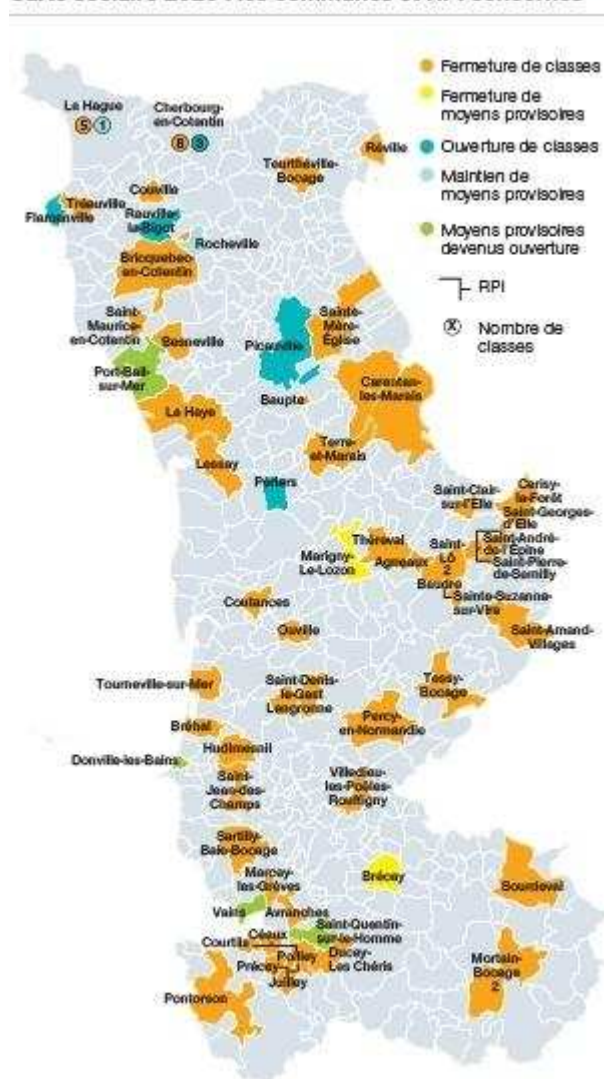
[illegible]

Fermeture de classes
Fermeture de moyens provisoires
Ouverture de classes
Maintien de moyens provisoires
Moyens provisoires devenus ouverture
RPI
Ⓧ Nombre de classes

La Hague
5 1
Cherbourg-en-Cotentin
8 3
Réville
Tourlaville-Bocage
Couville
Tréauville
Flamanville
Rauville-la-Bigot
Rocheville
Bricquebec-en-Cotentin
Saint-Maurice-en-Cotentin
Besneville
Port-Bail-sur-Mer
Picauville
Sainte-Mère-Église
Baupte
Carentan-les-Marais
La Haye
Lessay
Terre-et-Marais
Périers
Saint-Clair-sur-l'Elle
Cerisy-la-Forêt
Saint-Georges-d'Elle
Thèreval
Marigny-Le-Lozon
Agneaux
Saint-Lô
2
Saint-André-de-l'Épine
Saint-Pierre-de-Semilly
Baudre
Sainte-Suzanne-sur-Vire
Coutances
Saint-Amand-Villages
Ouville
Tourneville-sur-Mer
Saint-Denis-le-Gast
Lengronne
Tessy-Bocage
Bréhal
Percy-en-Normandie
Hudimesnil
Donville-les-Bains
Saint-Jean-des-Champs
Villedieu-les-Poêles-Rouffigny
Sartilly-Baie-Bocage
Marcey-les-Grèves
Brécey
Sourdeval
Vains
Avranches
Saint-Quentin-sur-le-Homme
Céaux
Courtils
Poilley
Précey
Ducey-Les Chéris
Juilley
Mortain-Bocage
2
Pontorson